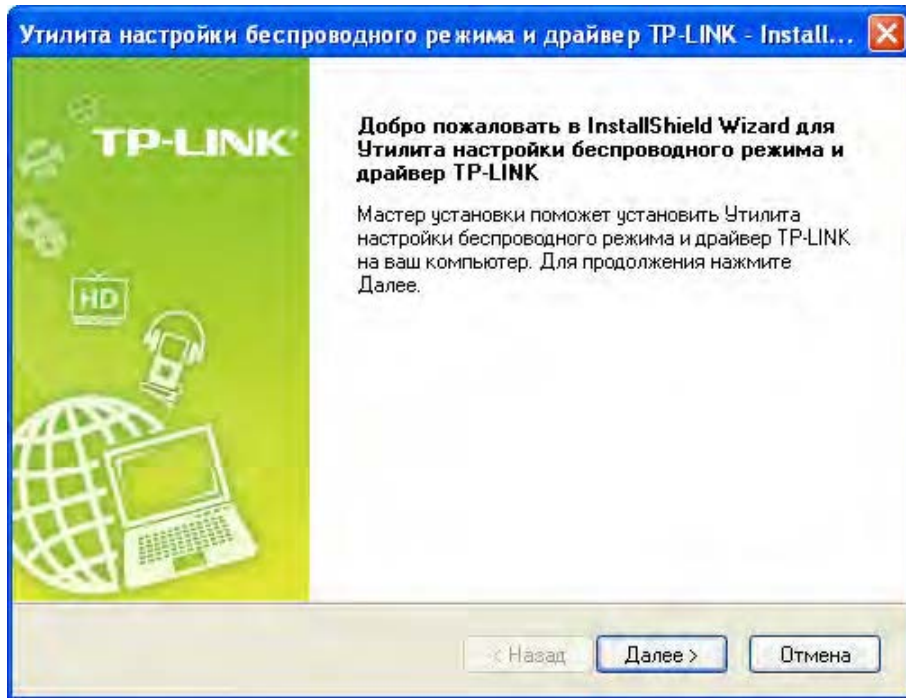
Утилита настройки беспроводного режима и драйвер TP-LINK - Install...

TP-LINK

HD

Добро пожаловать в InstallShield Wizard для Утилита настройки беспроводного режима и драйвер TP-LINK

Мастер установки поможет установить Утилита настройки беспроводного режима и драйвер TP-LINK на ваш компьютер. Для продолжения нажмите Далее.

< Назад Далее > Отмена